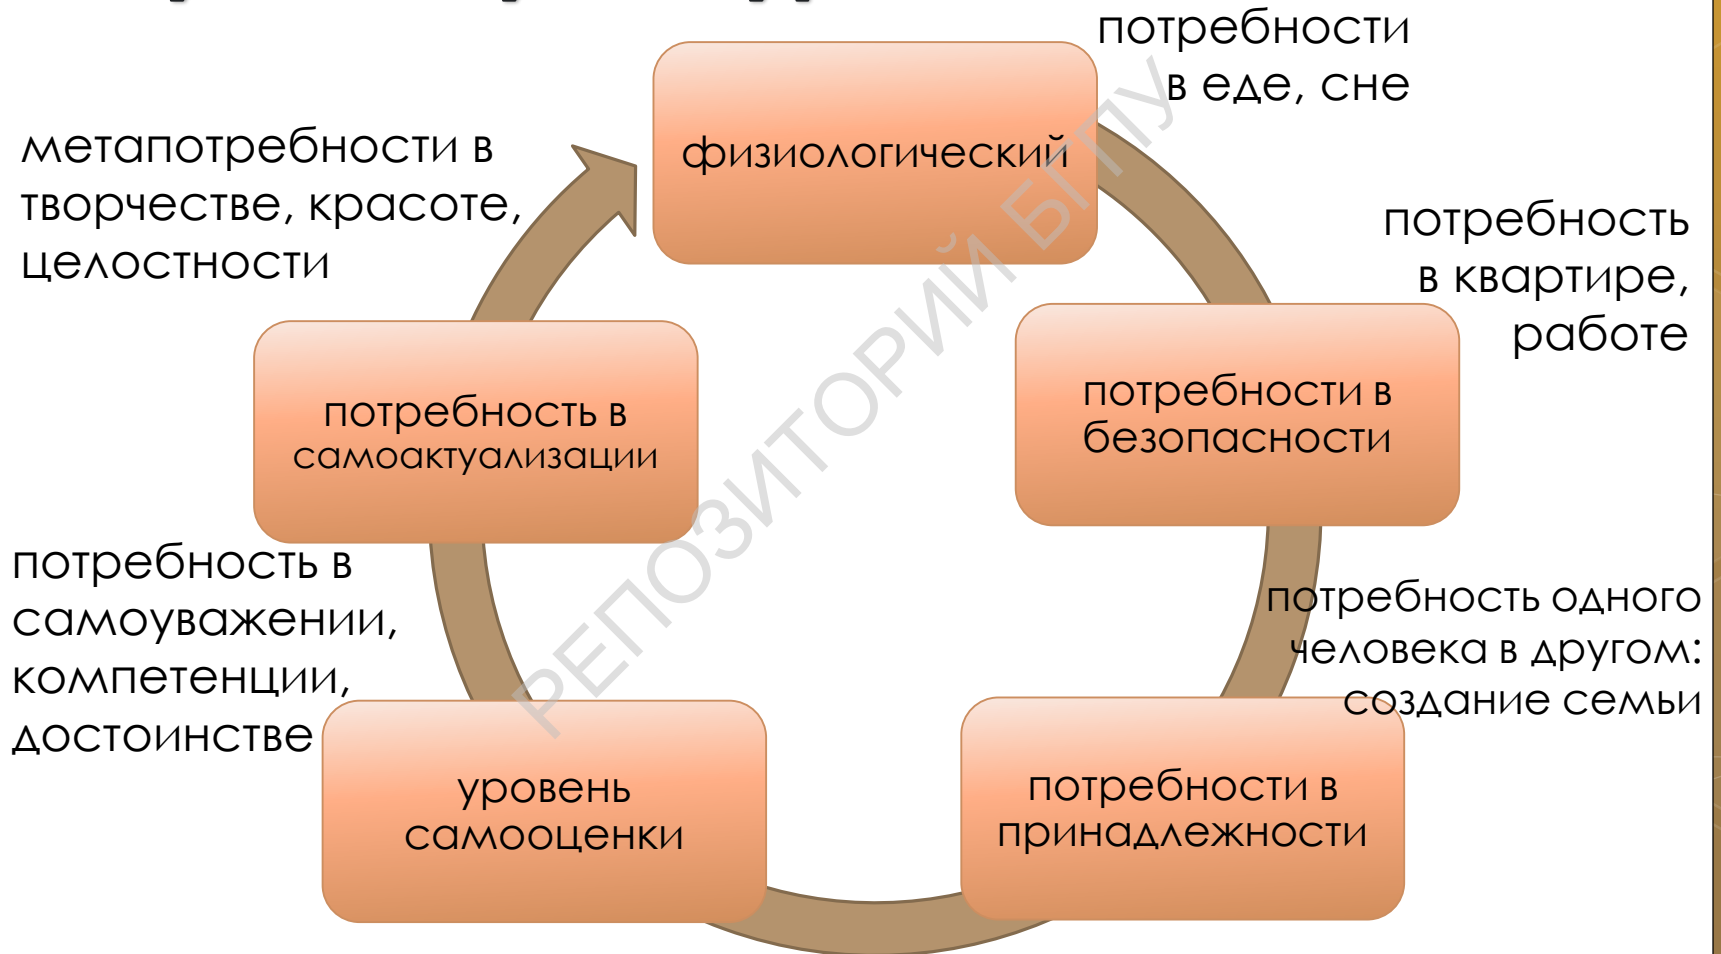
потребности в еде, сне

метапотребности в творчестве, красоте, целостности

физиологический

потребность в квартире, работе

потребность в самоактуализации

потребности в безопасности

потребность в самоуважении, компетенции, достоинстве

потребность одного человека в другом: создание семьи

уровень самооценки

потребности в принадлежности

РЕПОЗИТОРИЙ БГПУ